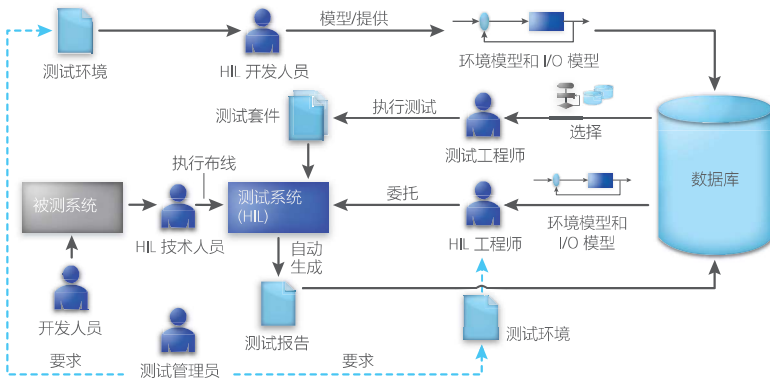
测试环境

HIL 开发人员

模型/提供

环境模型和 I/O 模型

测试套件

执行测试

测试工程师

选择

数据库

执行布线

被测系统

HIL 技术人员

测试系统
(HIL)

委托

HIL 工程师

环境模型和
I/O 模型

自动
生成

开发人员

测试报告

测试环境

测试管理员

要求

要求